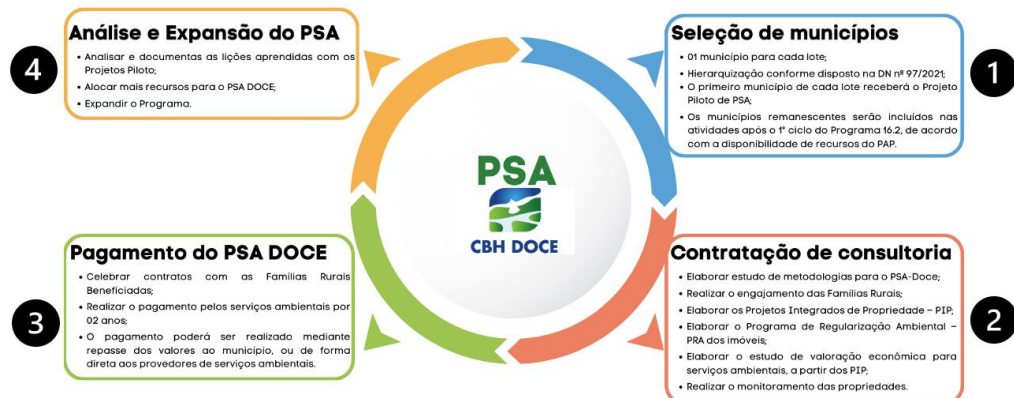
4

Análise e Expansão do PSA
• Analisar e documentas as lições aprendidas com os Projetos Piloto;
• Alocar mais recursos para o PSA DOCE;
• Expandir o Programa.

Seleção de municípios
• 01 município para cada lote;
• Hierarquização conforme disposto na DN nº 97/2021;
• O primeiro município de cada lote receberá o Projeto Piloto de PSA;
• Os municípios remanescentes serão incluídos nas atividades após o 1º ciclo do Programa 16.2, de acordo com a disponibilidade de recursos do PAP.

1

PSA
CBH DOCE

3

Pagamento do PSA DOCE
• Celebrar contratos com as Famílias Rurais Beneficiadas;
• Realizar o pagamento pelos serviços ambientais por 02 anos;
• O pagamento poderá ser realizado mediante repasse dos valores ao município, ou de forma direta aos provedores de serviços ambientais.

Contratação de consultoria
• Elaborar estudo de metodologias para o PSA-Doce;
• Realizar o engajamento das Famílias Rurais;
• Elaborar os Projetos Integrados de Propriedade – PIP;
• Elaborar o Programa de Regularização Ambiental – PRA dos imóveis;
• Elaborar o estudo de valoração econômica para serviços ambientais, a partir dos PIP;
• Realizar o monitoramento das propriedades.

2